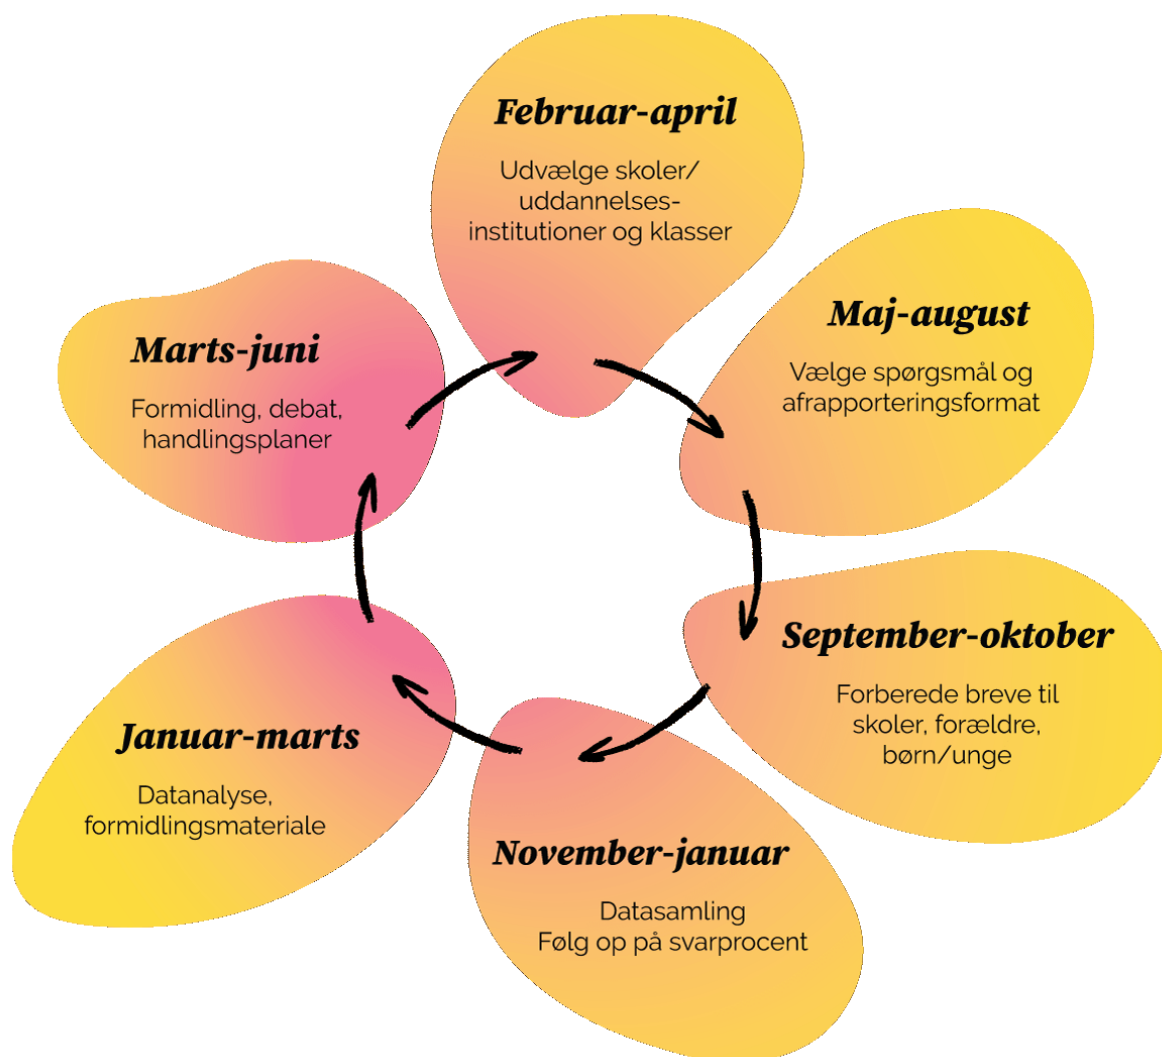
Februar-april

Udvælge skoler/ uddannelses-institutioner og klasser

Maj-august

Vælge spørgsmål og afrapporteringsformat

September-oktober

Forberede breve til skoler, forældre, børn/unge

November-januar

Datasamling
Følg op på svarprocent

Januar-marts

Datanalyse, formidlingsmateriale

Marts-juni

Formidling, debat, handlingsplaner